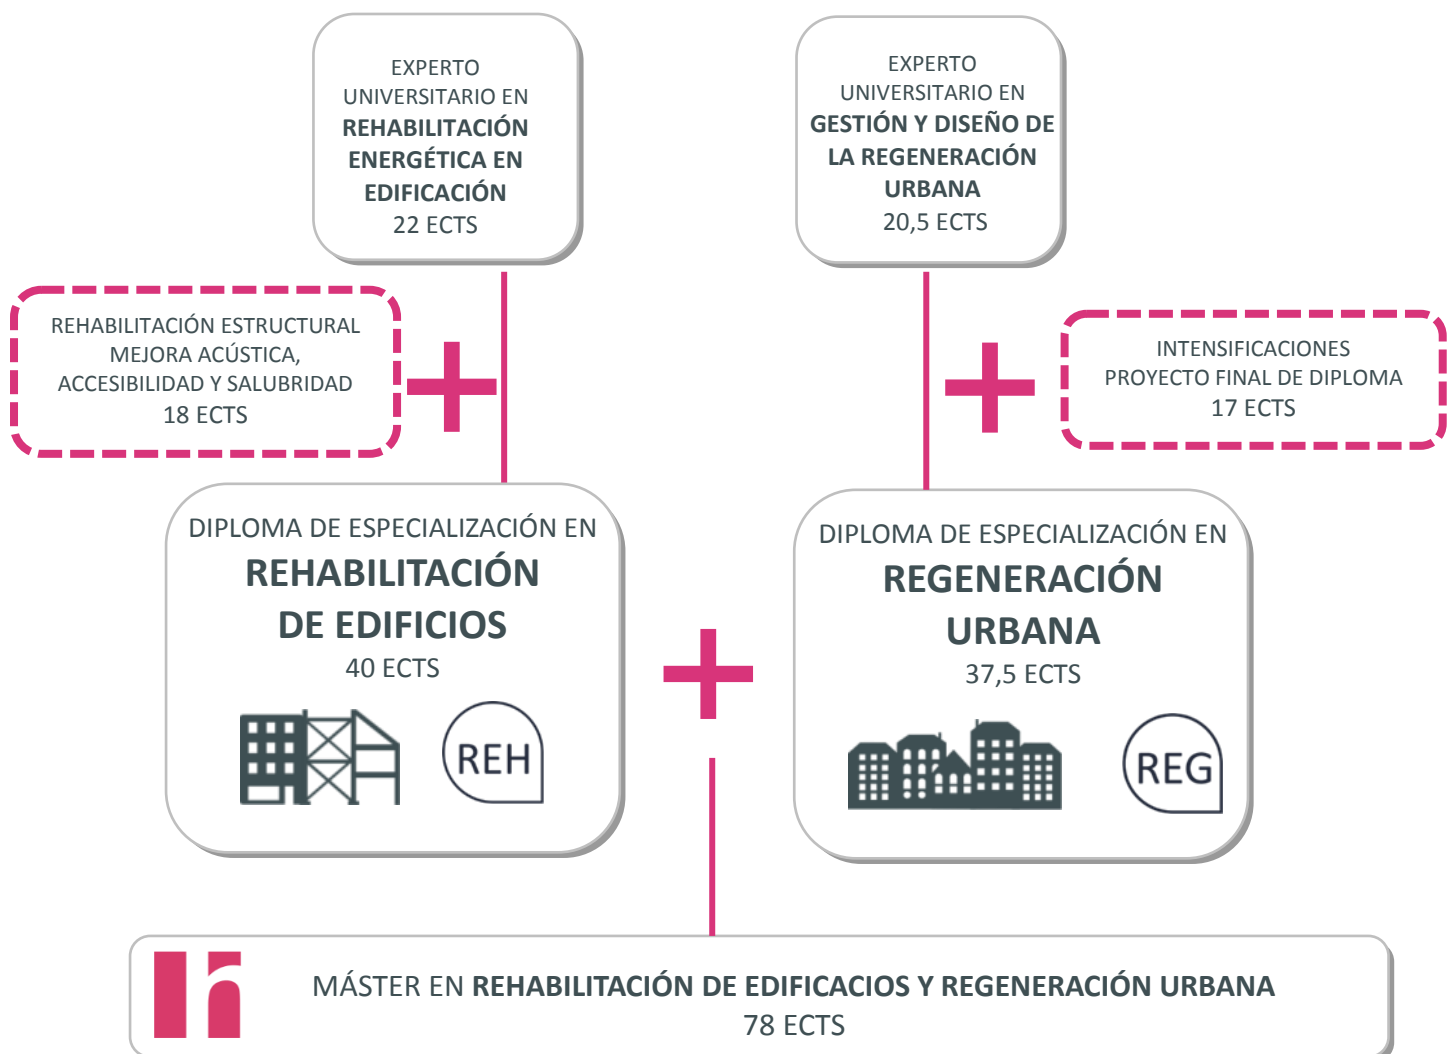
EXPERTO UNIVERSITARIO EN **REHABILITACIÓN ENERGÉTICA EN EDIFICACIÓN**
22 ECTS

EXPERTO UNIVERSITARIO EN **GESTIÓN Y DISEÑO DE LA REGENERACIÓN URBANA**
20,5 ECTS

REHABILITACIÓN ESTRUCTURAL
MEJORA ACÚSTICA,
ACCESIBILIDAD Y SALUBRIDAD
18 ECTS

INTENSIFICACIONES
PROYECTO FINAL DE DIPLOMA
17 ECTS

DIPLOMA DE ESPECIALIZACIÓN EN
**REHABILITACIÓN DE EDIFICIOS**
40 ECTS

REH

DIPLOMA DE ESPECIALIZACIÓN EN
**REGENERACIÓN URBANA**
37,5 ECTS

REG

MÁSTER EN **REHABILITACIÓN DE EDIFICACIOS Y REGENERACIÓN URBANA**
78 ECTS